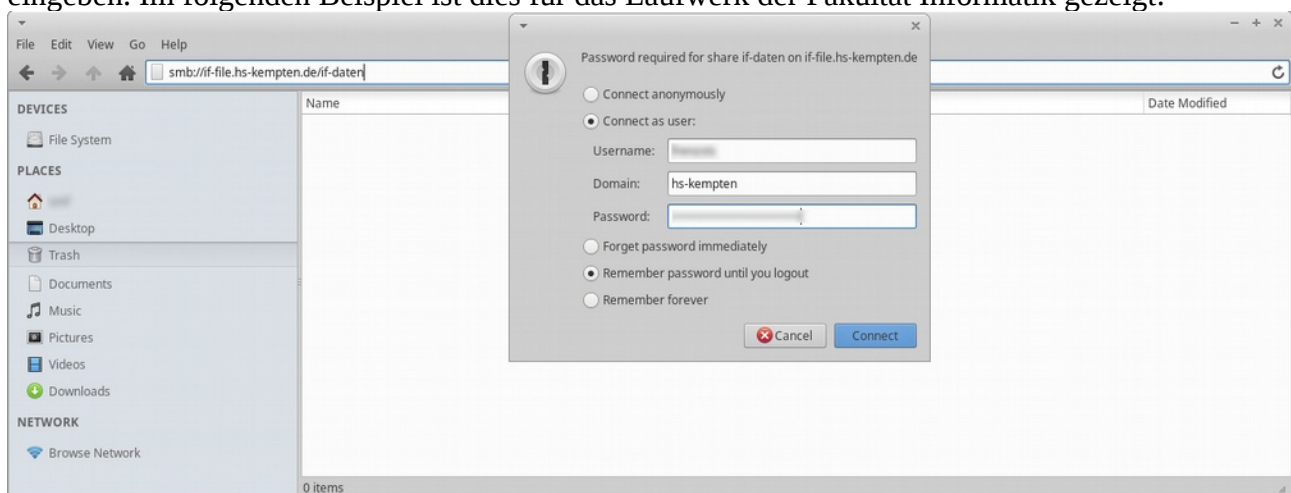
eingeben. Im folgenden Beispiel ist dies für das Laufwerk der Fakultät Informatik gezeigt.

File Edit View Go Help

smb://if-file.hs-kempten.de/if-daten

DEVICES
File System
PLACES
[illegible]
Desktop
Trash
Documents
Music
Pictures
Videos
Downloads
NETWORK
Browse Network

Name
Date Modified
0 items

Password required for share if-daten on if-file.hs-kempten.de
Connect anonymously
Connect as user:
Username: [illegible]
Domain: hs-kempten
Password: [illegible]
Forget password immediately
Remember password until you logout
Remember forever
Cancel
Connect